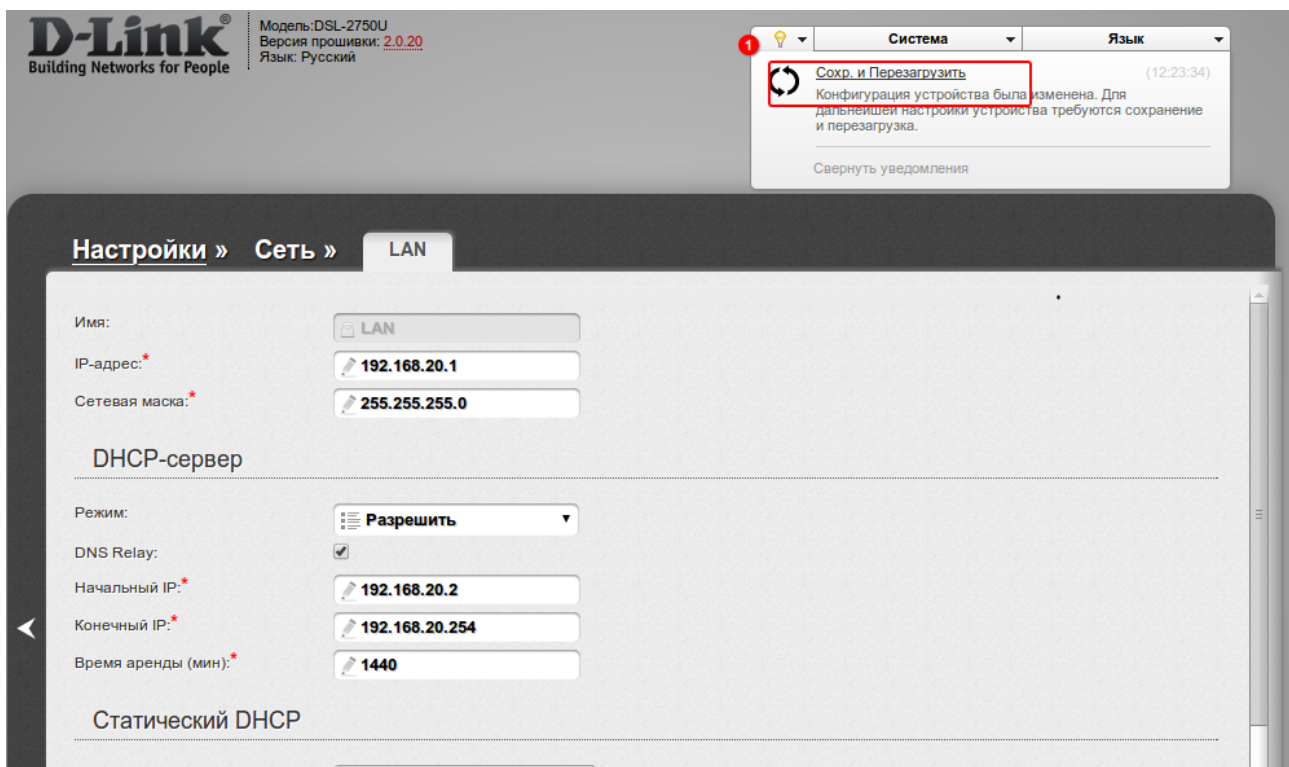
D-Link®
Building Networks for People

Модель:DSL-2750U
Версия прошивки: 2.0.20
Язык: Русский

1

Система

Язык

Сохр. и Перезагрузить (12:23:34)
Конфигурация устройства была изменена. Для дальнейшей настройки устройства требуются сохранение и перезагрузка.

Свернуть уведомления

Настройки » Сеть » LAN

Имя: LAN
IP-адрес:* 192.168.20.1
Сетевая маска:* 255.255.255.0

DHCP-сервер

Режим: Разрешить
DNS Relay:
Начальный IP:* 192.168.20.2
Конечный IP:* 192.168.20.254
Время аренды (мин):* 1440

Статический DHCP